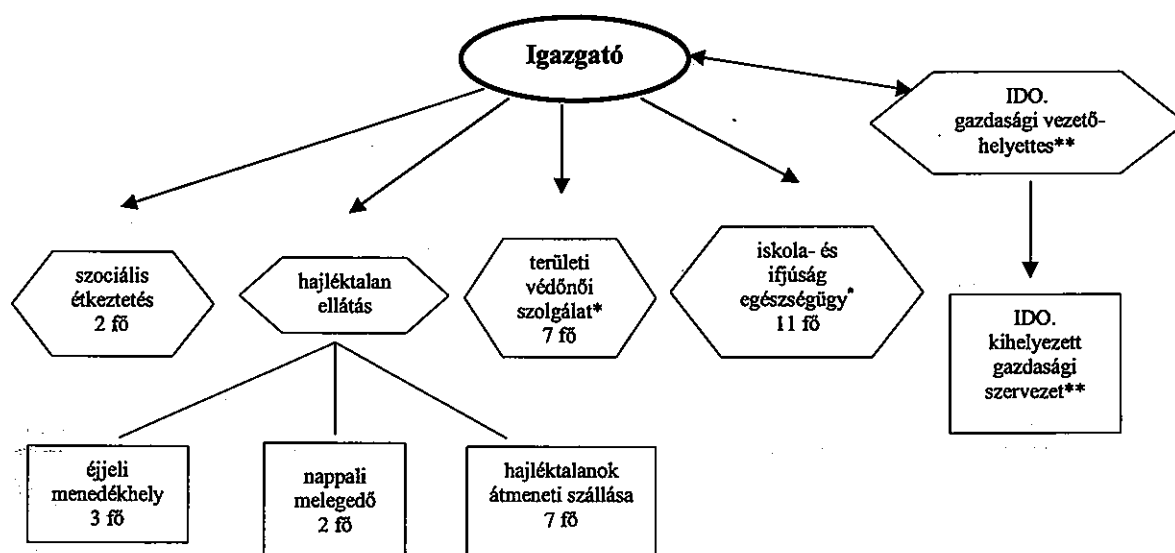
Igazgató

IDO. gazdasági vezetőhelyettes**

szociális étkeztetés 2 fő

hajléktalan ellátás

területi védőnői szolgálat* 7 fő

iskola- és ifjúság egészségügy* 11 fő

IDO. kihelyezett gazdasági szervezet**

éjjeli menedékhely 3 fő

nappali melegedő 2 fő

hajléktalanok átmeneti szállása 7 fő